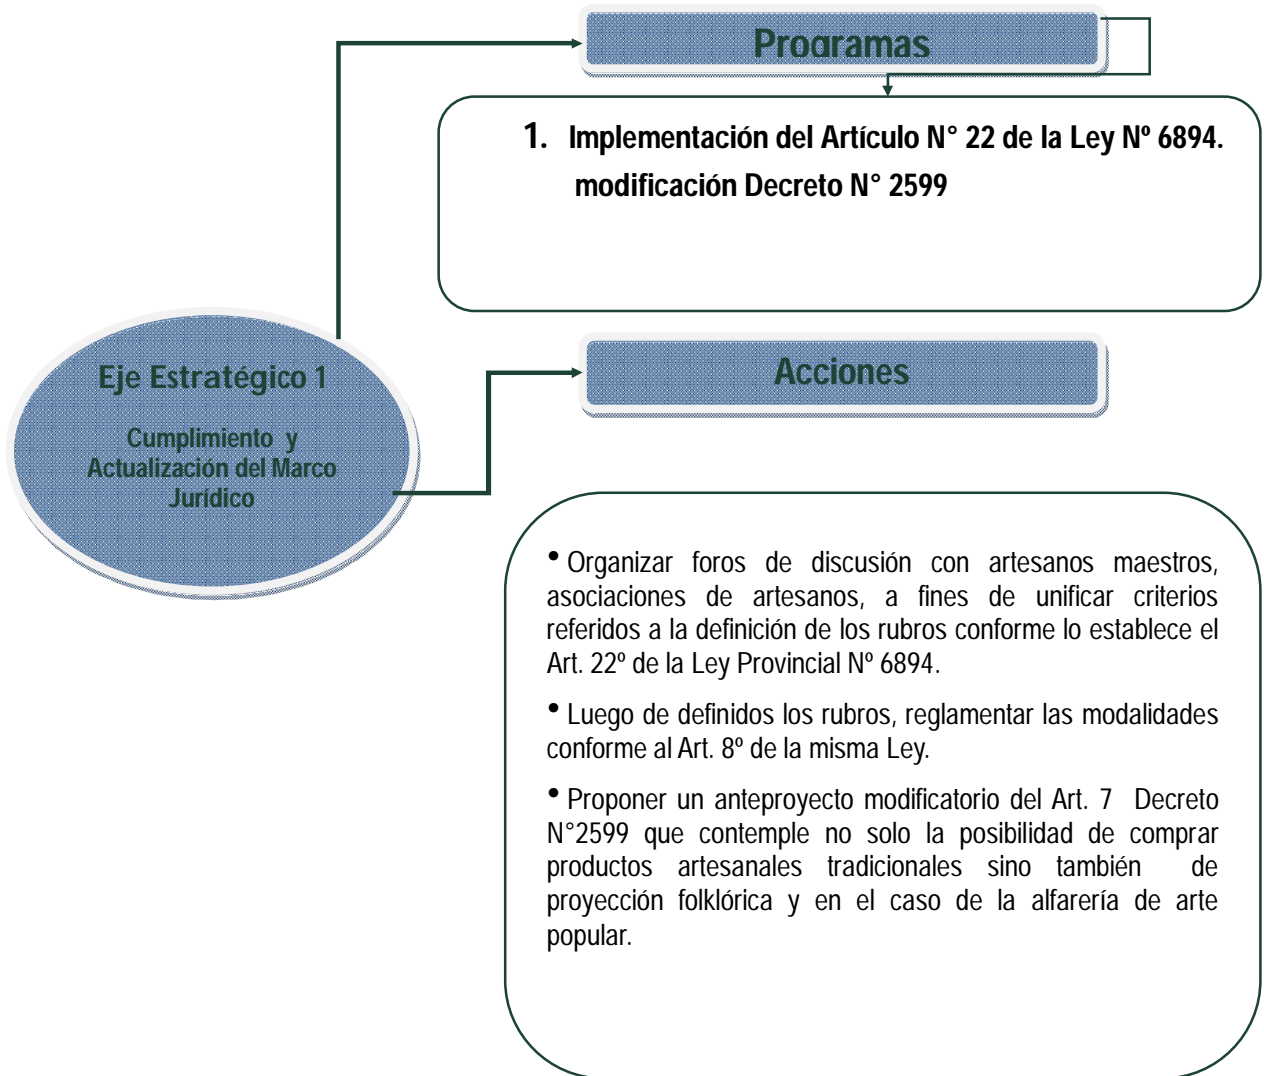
Programas

1. Implementación del Artículo N° 22 de la Ley Nº 6894. modificación Decreto N° 2599

Eje Estratégico 1

Cumplimiento y Actualización del Marco Jurídico

Acciones

• Organizar foros de discusión con artesanos maestros, asociaciones de artesanos, a fines de unificar criterios referidos a la definición de los rubros conforme lo establece el Art. 22º de la Ley Provincial Nº 6894.

• Luego de definidos los rubros, reglamentar las modalidades conforme al Art. 8º de la misma Ley.

• Proponer un anteproyecto modificatorio del Art. 7 Decreto N°2599 que contemple no solo la posibilidad de comprar productos artesanales tradicionales sino también de proyección folklórica y en el caso de la alfarería de arte popular.